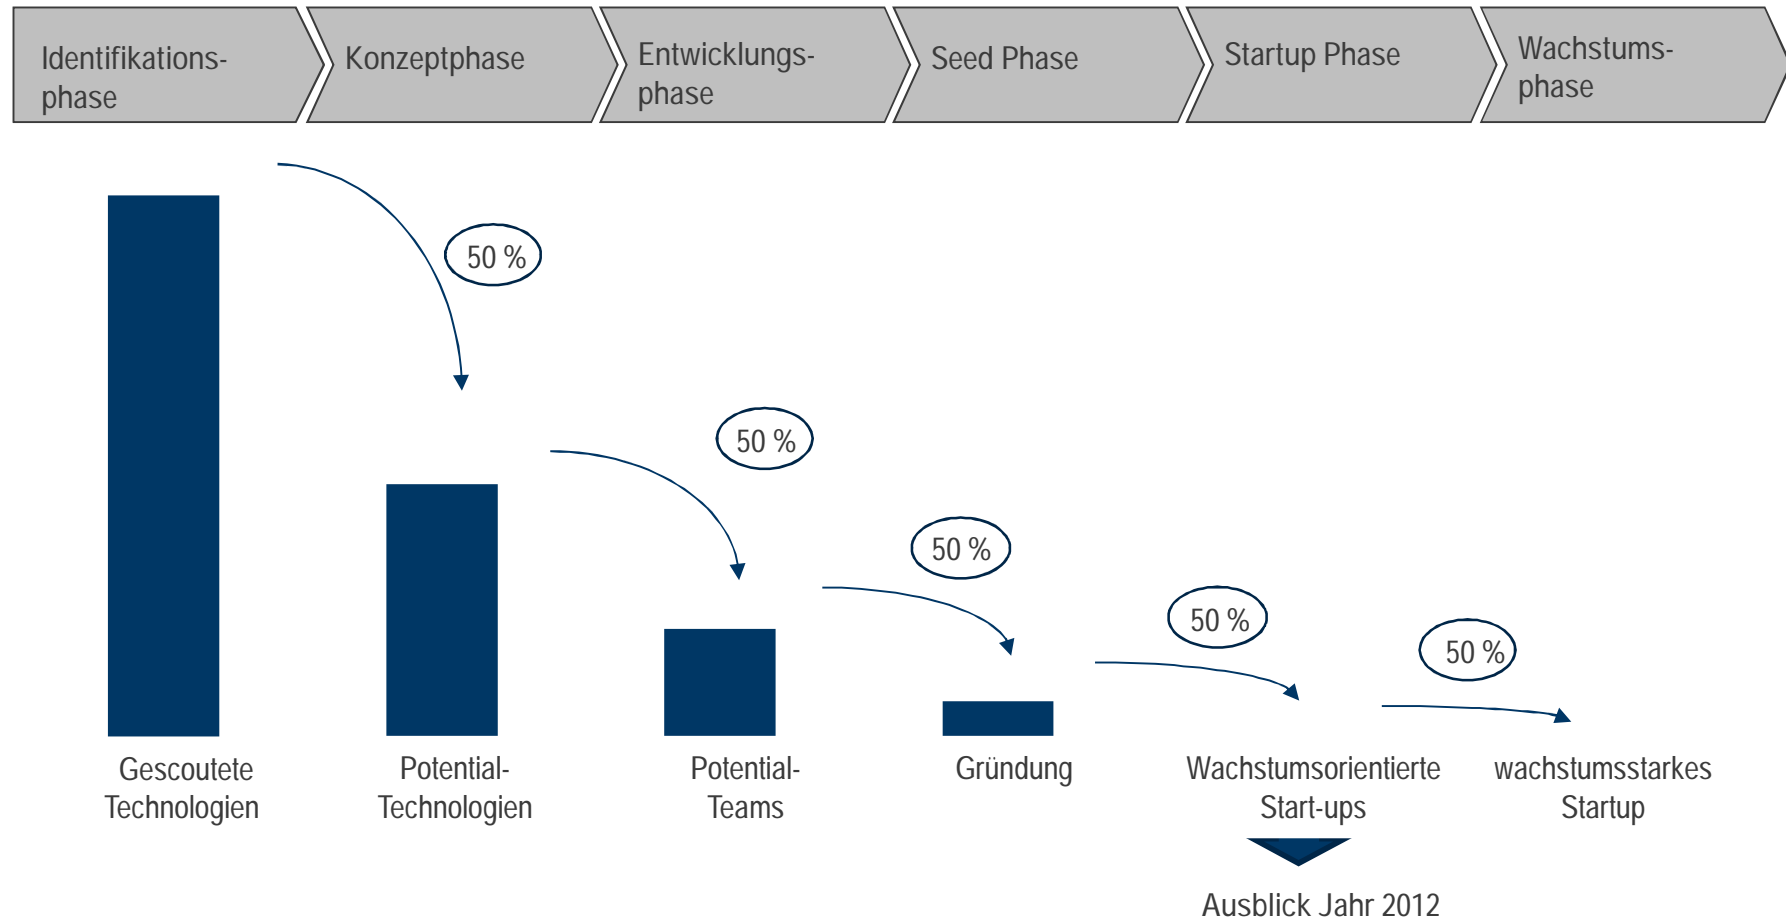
Identifikationsphase

Konzeptphase

Entwicklungsphase

Seed Phase

Startup Phase

Wachstumsphase

50 %

50 %

50 %

50 %

50 %

Gescoutete Technologien

Potential-Technologien

Potential-Teams

Gründung

Wachstumsorientierte Start-ups

wachstumsstarkes Startup

Ausblick Jahr 2012